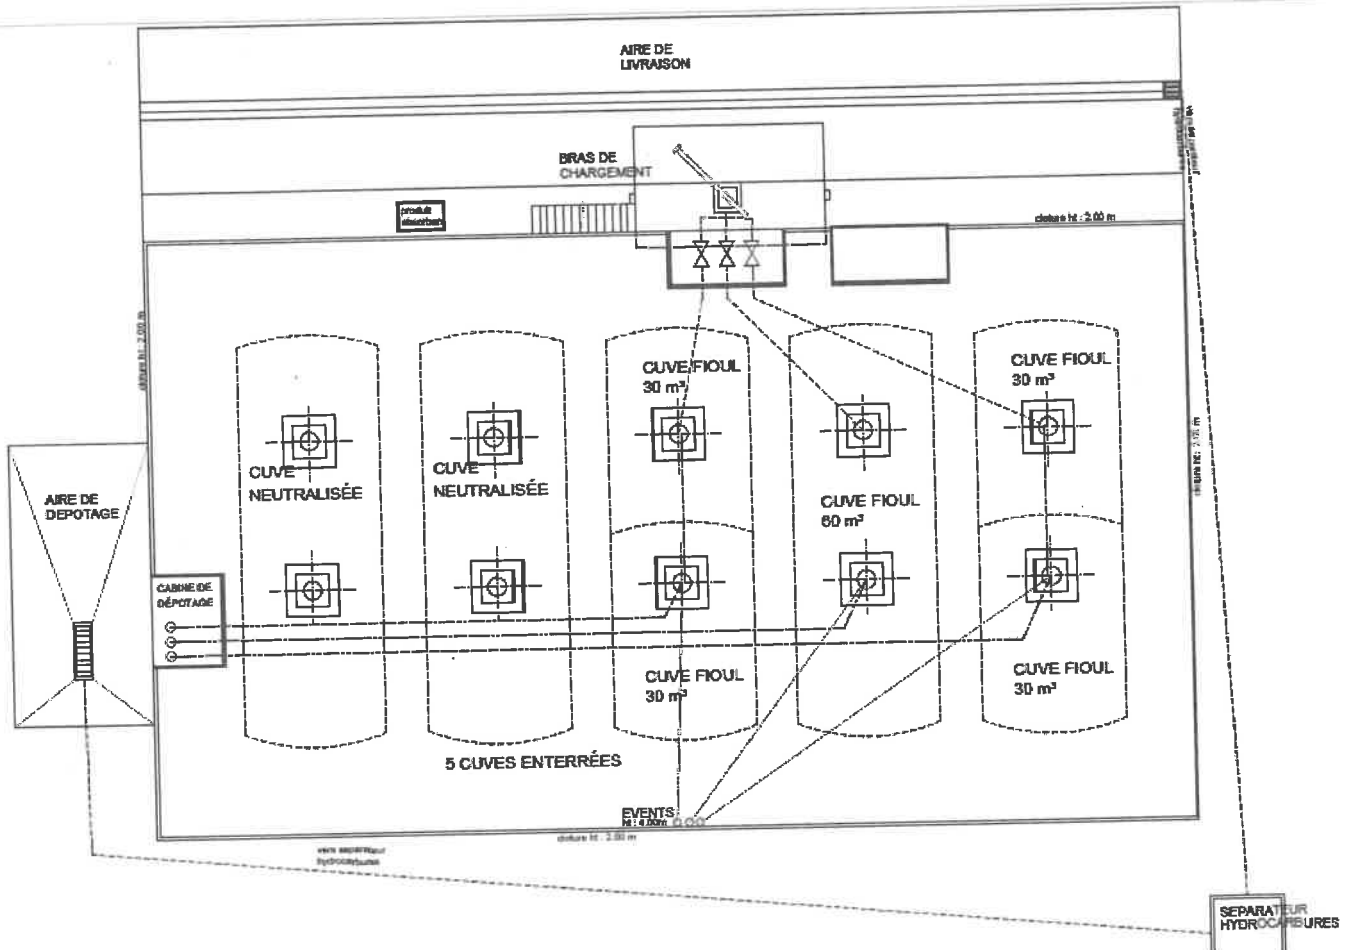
AIRE DE
LIVRAISON

BRAS DE
CHARGEMENT

produit absorbant

cloture ht : 2.00 m

AIRE DE
DEPOTAGE

CABINE DE
DÉPOTAGE

cloture ht : 2.00 m

CUVE
NEUTRALISÉE

CUVE
NEUTRALISÉE

CUVE FIOUL
30 m³

CUVE FIOUL
60 m³

CUVE FIOUL
30 m³

CUVE FIOUL
30 m³

CUVE FIOUL
30 m³

cloture ht : 2.00 m

5 CUVES ENTERRÉES

EVENTS
ht : 4.00m

cloture ht : 2.00 m

vers separateur
hydrocarbures

SEPARATEUR
HYDROCARBURES